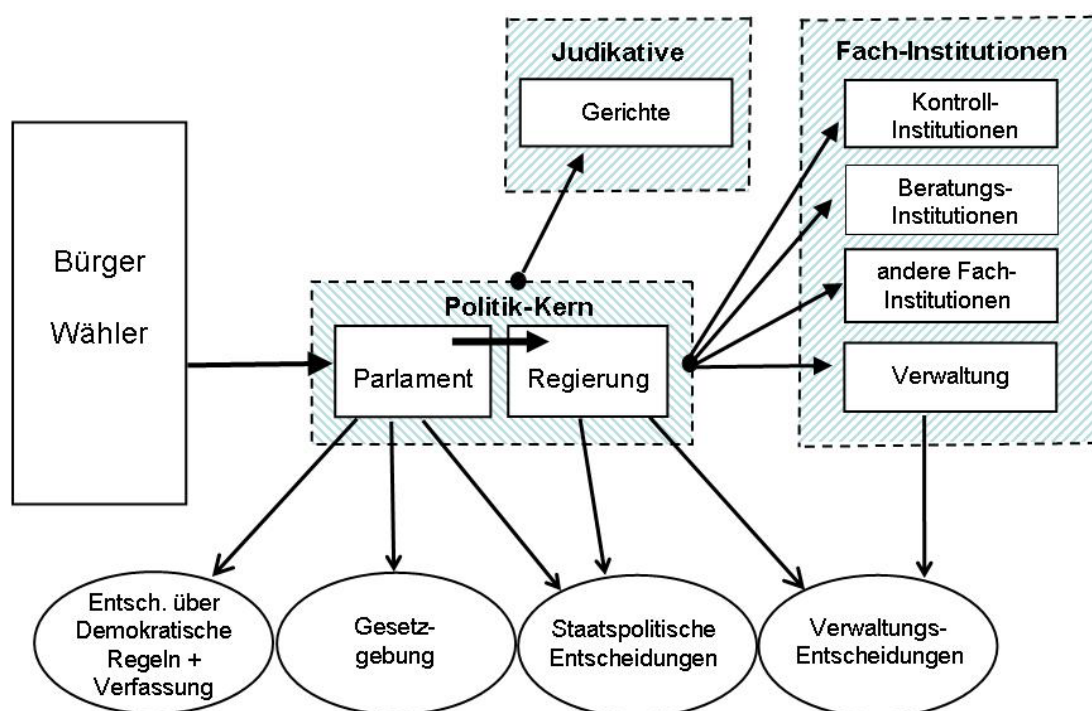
Judikative

Gerichte

Fach-Institutionen

Kontroll-Institutionen

Beratungs-Institutionen

andere Fach-Institutionen

Verwaltung

Bürger

Wähler

Politik-Kern

Parlament

Regierung

Entsch. über Demokratische Regeln + Verfassung

Gesetz-gebung

Staatspolitische Entscheidungen

Verwaltungs-Entscheidungen